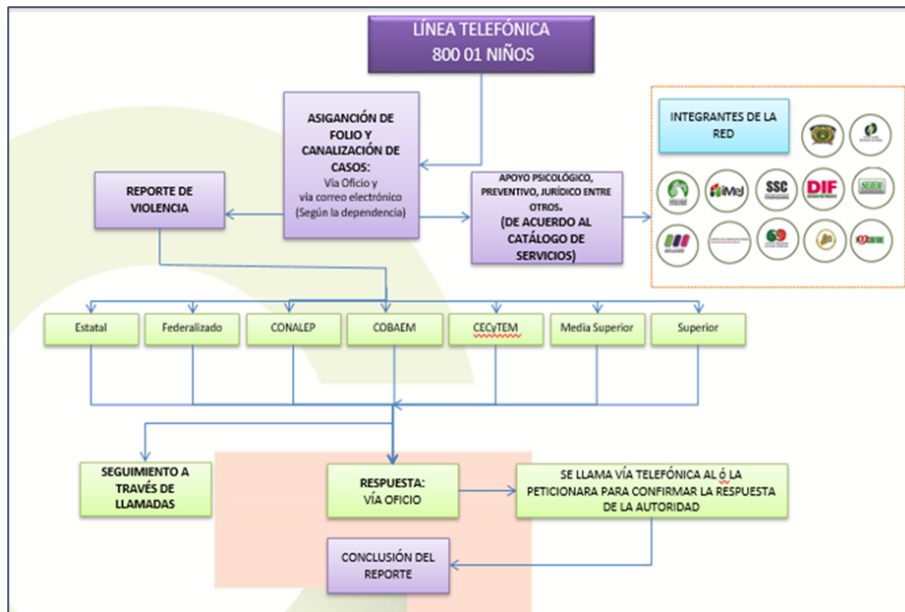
LÍNEA TELEFÓNICA
800 01 NIÑOS

ASIGANCIÓN DE FOLIO Y CANALIZACIÓN DE CASOS:
Vía Oficio y vía correo electrónico (Según la dependencia)

REPORTE DE VIOLENCIA

APOYO PSICOLÓGICO, PREVENTIVO, JURÍDICO ENTRE OTROS.
(DE ACUERDO AL CATÁLOGO DE SERVICIOS)

INTEGRANTES DE LA RED

iMel

SSC

DIF

SEIEM

Estatal

Federalizado

CONALEP

COBAEM

CECyTEM

Media Superior

Superior

SEGUIMIENTO A TRAVÉS DE LLAMADAS

RESPUESTA:
VÍA OFICIO

SE LLAMA VÍA TELEFÓNICA AL Ó LA PETICIONARA PARA CONFIRMAR LA RESPUESTA DE LA AUTORIDAD

CONCLUSIÓN DEL REPORTE